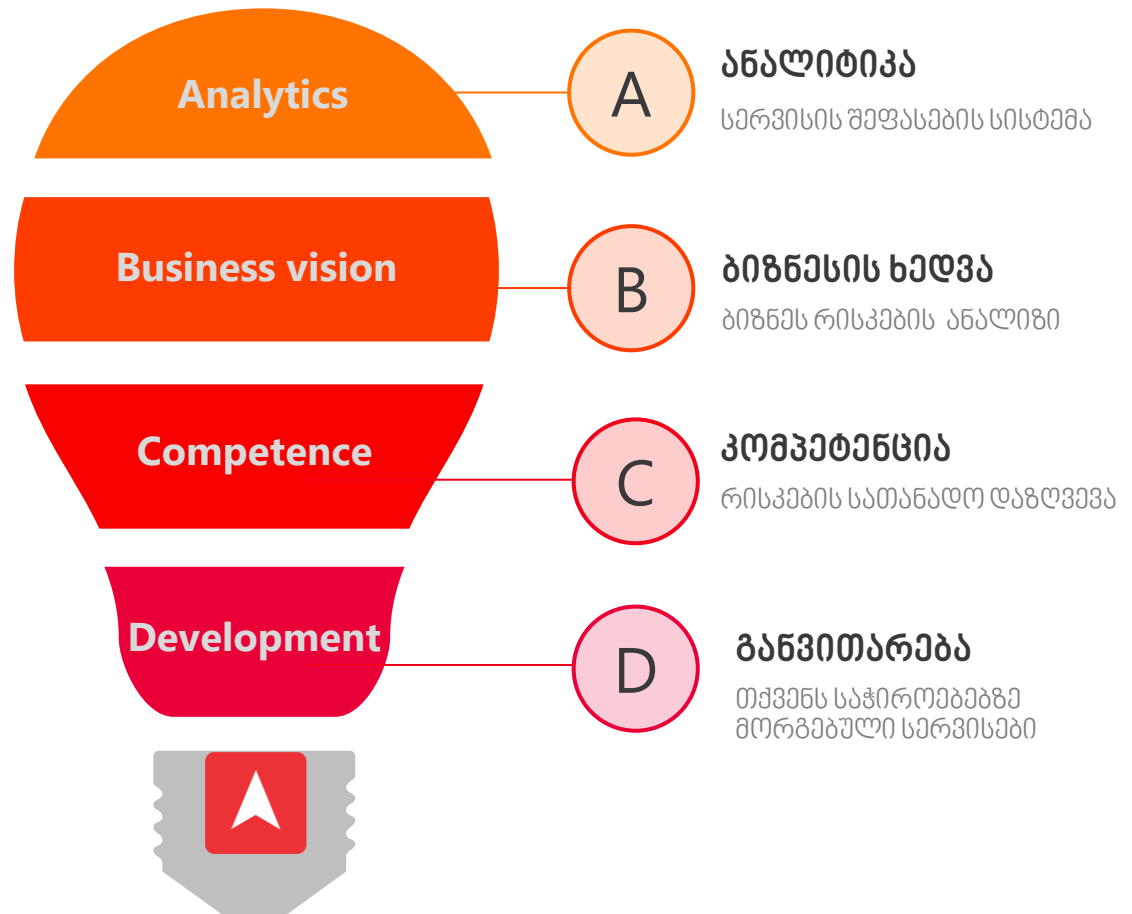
Analytics

A

ანალიტიკა

სერვისის შეფასების სისტემა

Business vision

B

ბიზნესის ხედვა

ბიზნეს რისკების ანალიზი

Competence

C

კომპეტენცია

რისკების სათანადო დაზღვევა

Development

D

განვითარება

თქვენს საჭიროებებზე მორგებული სერვისები